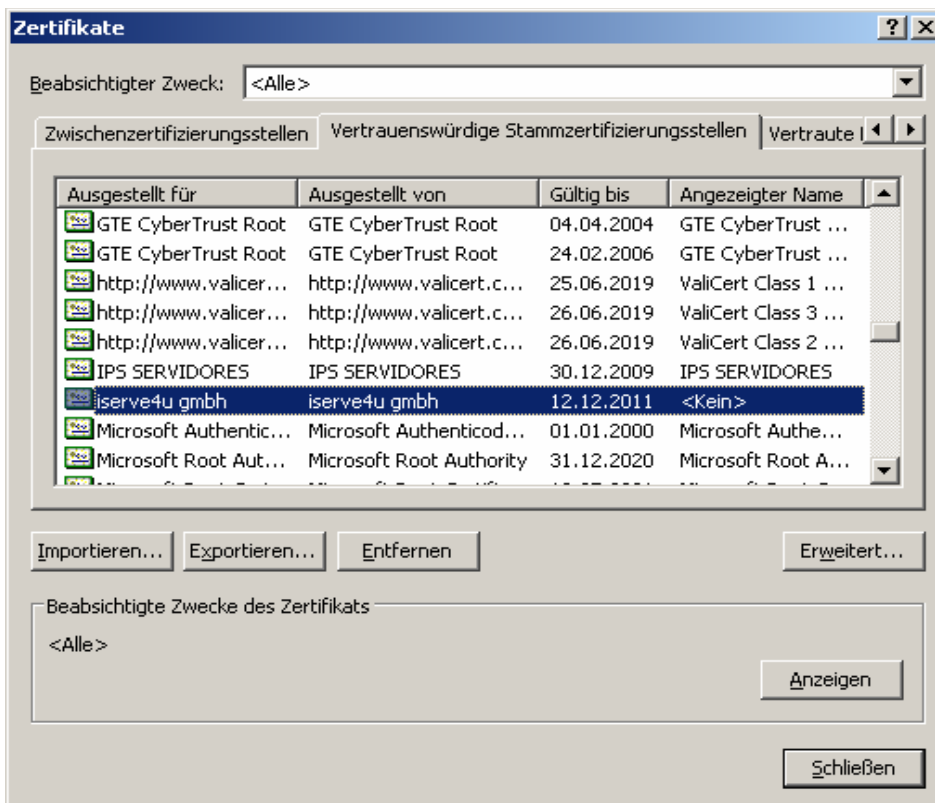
Zertifikate

?

X

Beabsichtigter Zweck: <Alle>

Zwischenzertifizierungsstellen | Vertrauenswürdige Stammzertifizierungsstellen | Vertraute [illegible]

| Ausgestellt für | Ausgestellt von | Gültig bis | Angezeigter Name |
|---|---|---|---|
| GTE CyberTrust Root | GTE CyberTrust Root | 04.04.2004 | GTE CyberTrust ... |
| GTE CyberTrust Root | GTE CyberTrust Root | 24.02.2006 | GTE CyberTrust ... |
| http://www.valicer... | http://www.valicert.c... | 25.06.2019 | ValiCert Class 1 ... |
| http://www.valicer... | http://www.valicert.c... | 26.06.2019 | ValiCert Class 3 ... |
| http://www.valicer... | http://www.valicert.c... | 26.06.2019 | ValiCert Class 2 ... |
| IPS SERVIDORES | IPS SERVIDORES | 30.12.2009 | IPS SERVIDORES |
| iserve4u gmbh | iserve4u gmbh | 12.12.2011 | <Kein> |
| Microsoft Authentic... | Microsoft Authenticod... | 01.01.2000 | Microsoft Authe... |
| Microsoft Root Aut... | Microsoft Root Authority | 31.12.2020 | Microsoft Root A... |
| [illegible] | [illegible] | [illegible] | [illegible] |

Importieren... | Exportieren... | Entfernen | Erweitert...

Beabsichtigte Zwecke des Zertifikats

<Alle>

Anzeigen

Schließen